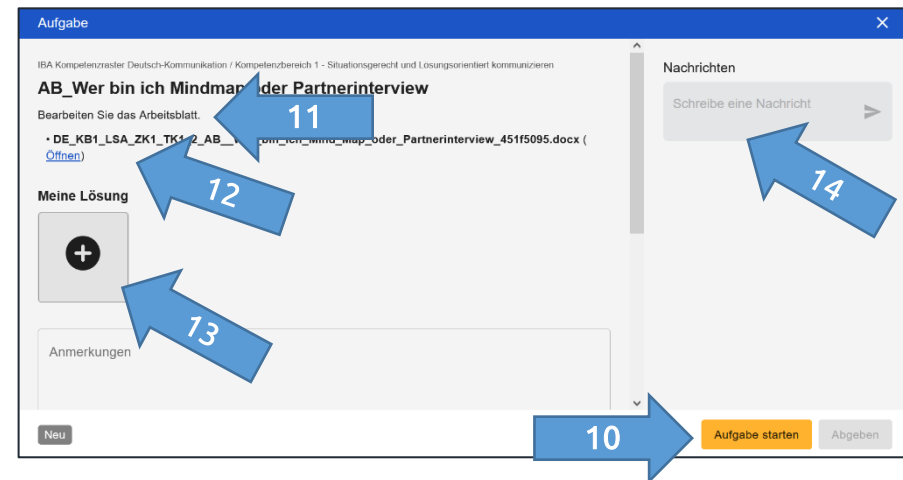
Aufgabe

IBA Kompetenzraster Deutsch-Kommunikation / Kompetenzbereich 1 - Situationsgerecht und Lösungsorientiert kommunizieren

AB_Wer bin ich Mindmap oder Partnerinterview

11

Bearbeiten Sie das Arbeitsblatt.

• DE_KB1_LSA_ZK1_TK1_2_AB_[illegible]_bin_ich_Mind_Map_oder_Partnerinterview_451f5095.docx ( Öffnen)

12

Meine Lösung

13

Anmerkungen

Nachrichten

Schreibe eine Nachricht

14

Neu

10

Aufgabe starten

Abgeben